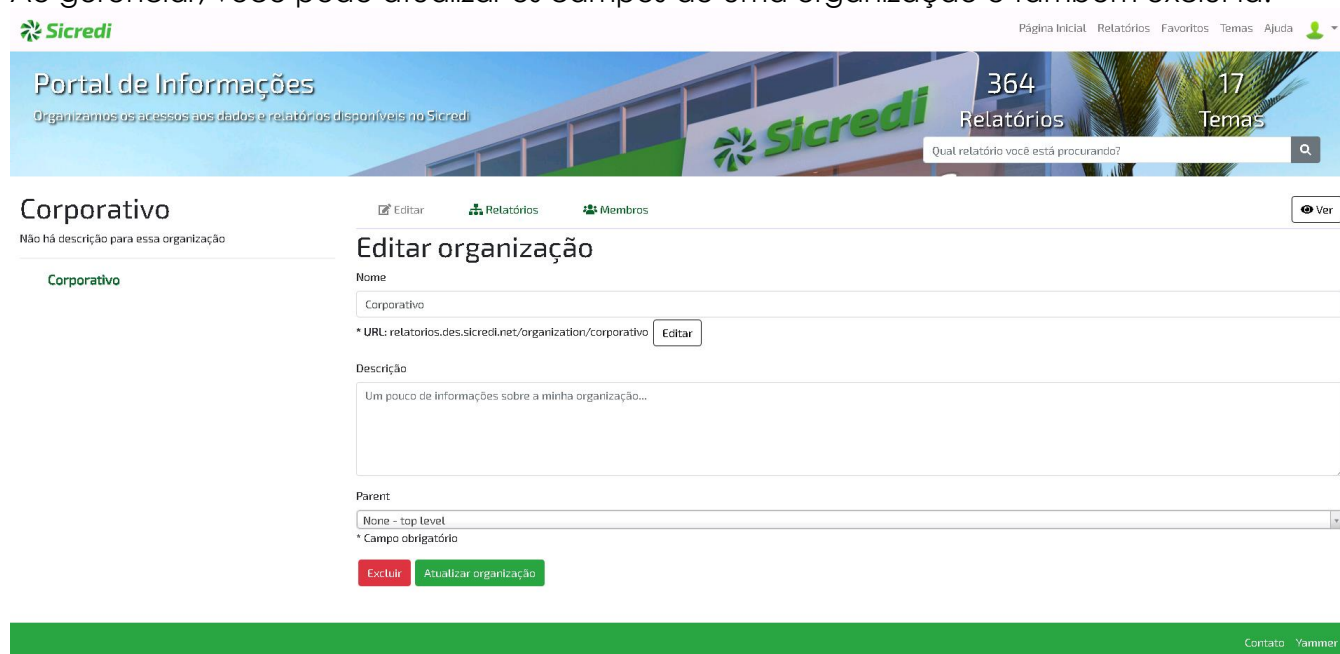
Ao gerenciar, você pode atualizar os campos de uma organização e também excluí-la.

Sicredi

Página Inicial Relatórios Favoritos Temas Ajuda

Portal de Informações

Organizamos os acessos aos dados e relatórios disponíveis no Sicredi

Sicredi

364
Relatórios

17
Temas

Qual relatório você está procurando?

Corporativo

Não há descrição para essa organização

Corporativo

Editar Relatórios Membros

Ver

Editar organização

Nome

Corporativo

* URL: relatorios.des.sicredi.net/organization/corporativo Editar

Descrição

Um pouco de informações sobre a minha organização...

Parent

None - top level

* Campo obrigatório

Excluir Atualizar organização

Contato Yammer